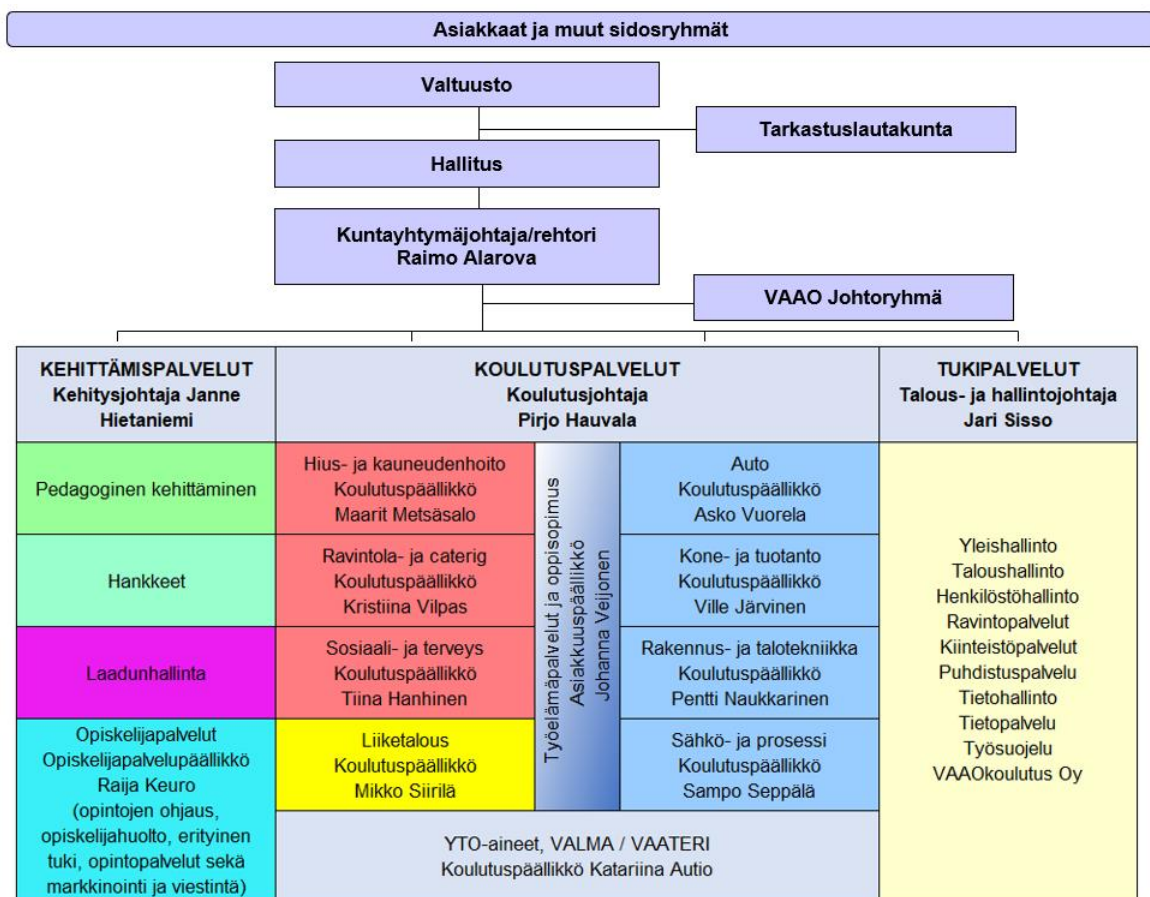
Asiakkaat ja muut sidosryhmät

Valtuusto

Tarkastuslautakunta

Hallitus

Kuntayhtymäjohtaja/rehtori
Raimo Alarova

VAAO Johtoryhmä

KEHITTÄMISPALVELUT
Kehitysjohtaja Janne Hietaniemi

Pedagoginen kehittäminen

Hankkeet

Laadunhallinta

Opiskelijapalvelut
Opiskelijapalvelupäällikkö
Raija Keuro
(opintojen ohjaus, opiskelijahuolto, erityinen tuki, opintopalvelut sekä markkinointi ja viestintä)

KOULUTUSPALVELUT
Koulutusjohtaja
Pirjo Hauvala

Hius- ja kauneudenhoito
Koulutuspäällikkö
Maarit Metsäsalo

Ravintola- ja caterig
Koulutuspäällikkö
Kristiina Vilpas

Sosiaali- ja terveys
Koulutuspäällikkö
Tiina Hanhinen

Liiketalous
Koulutuspäällikkö
Mikko Siirilä

Työelämäpalvelut ja oppisopimus
Asiakkuuspäällikkö
Johanna Veijonen

Auto
Koulutuspäällikkö
Asko Vuorela

Kone- ja tuotanto
Koulutuspäällikkö
Ville Järvinen

Rakennus- ja talotekniikka
Koulutuspäällikkö
Pentti Naukkarinen

Sähkö- ja prosessi
Koulutuspäällikkö
Sampo Seppälä

YTO-aineet, VALMA / VAATERI
Koulutuspäällikkö Katariina Autio

TUKIPALVELUT
Talous- ja hallintojohtaja
Jari Sisso

Yleishallinto
Taloushallinto
Henkilöstöhallinto
Ravintopalvelut
Kiinteistöpalvelut
Puhdistuspalvelu
Tietohallinto
Tietopalvelu
Työsuojelu
VAAOkoulutus Oy